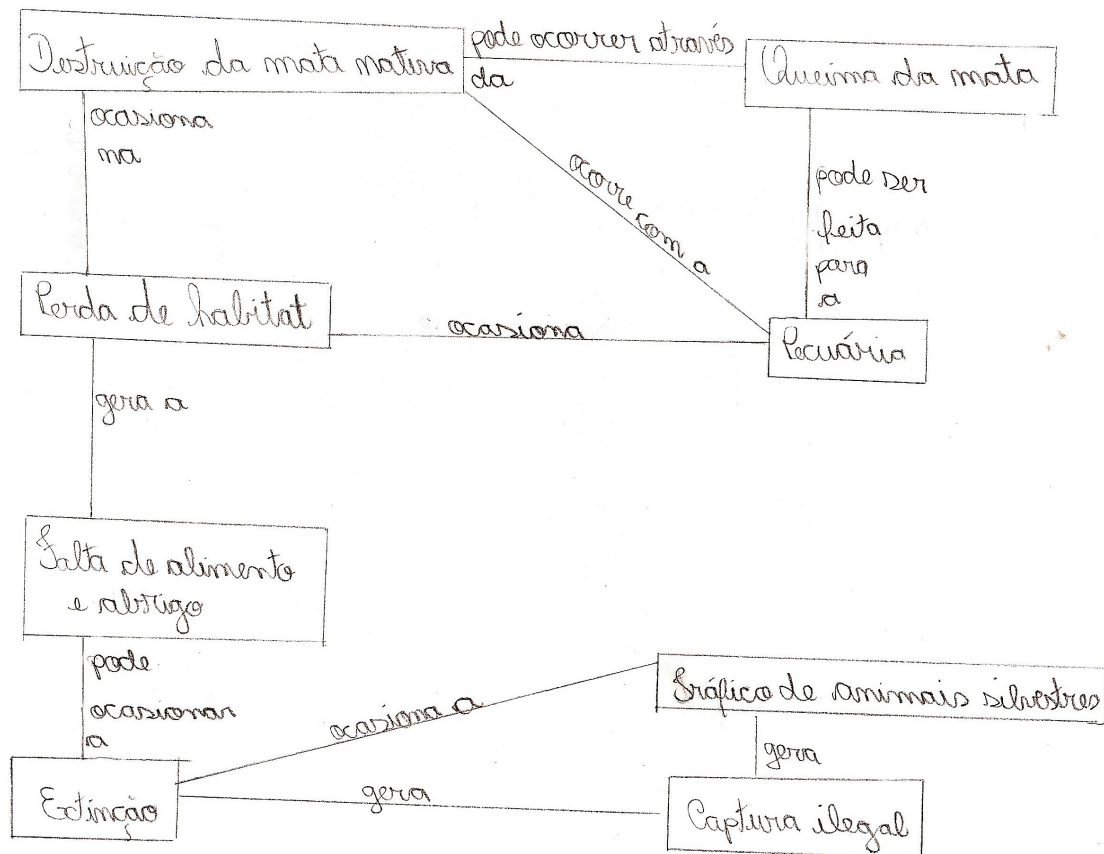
Destruição da mata nativa

pode ocorrer através da

Queima da mata

ocasiona na

ocorre com a

pode ser feita para a

Perda de habitat

ocasiona

Pecuária

gera a

Falta de alimento e abrigo

pode ocasionar a

ocasiona a

Tráfico de animais silvestres

gera

Extinção

gera

Captura ilegal